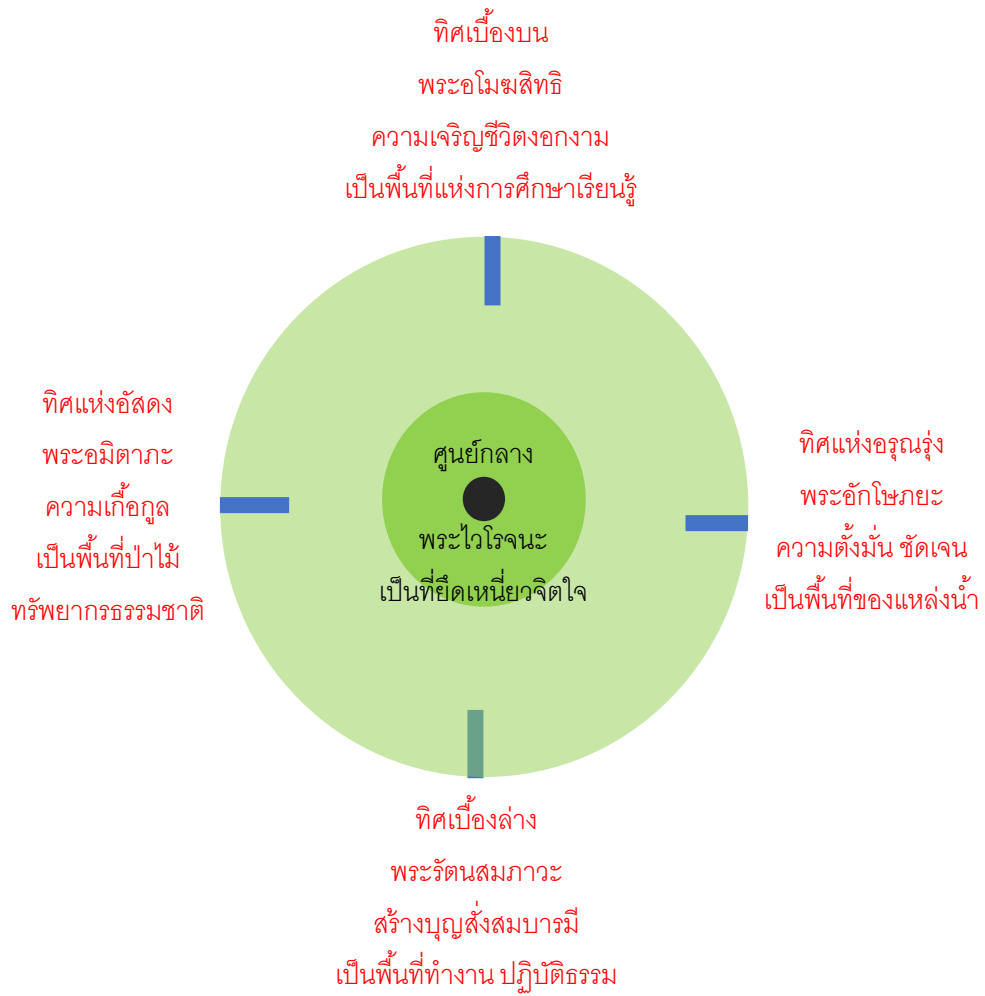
ทิศเบื้องบน
พระอโมฆสิทธิ
ความเจริญชีวิตงอกงาม
เป็นพื้นที่แห่งการศึกษาเรียนรู้

ทิศแห่งอัสดง
พระอมิตาภะ
ความเกื้อกูล
เป็นพื้นที่ป่าไม้
ทรัพยากรธรรมชาติ

ศูนย์กลาง
พระไวโรจนะ
เป็นที่ยึดเหนี่ยวจิตใจ

ทิศแห่งอรุณรุ่ง
พระอักโษภยะ
ความตั้งมั่น ชัดเจน
เป็นพื้นที่ของแหล่งน้ำ

ทิศเบื้องล่าง
พระรัตนสมภาวะ
สร้างบุญสั่งสมบารมี
เป็นพื้นที่ทำงาน ปฏิบัติธรรม